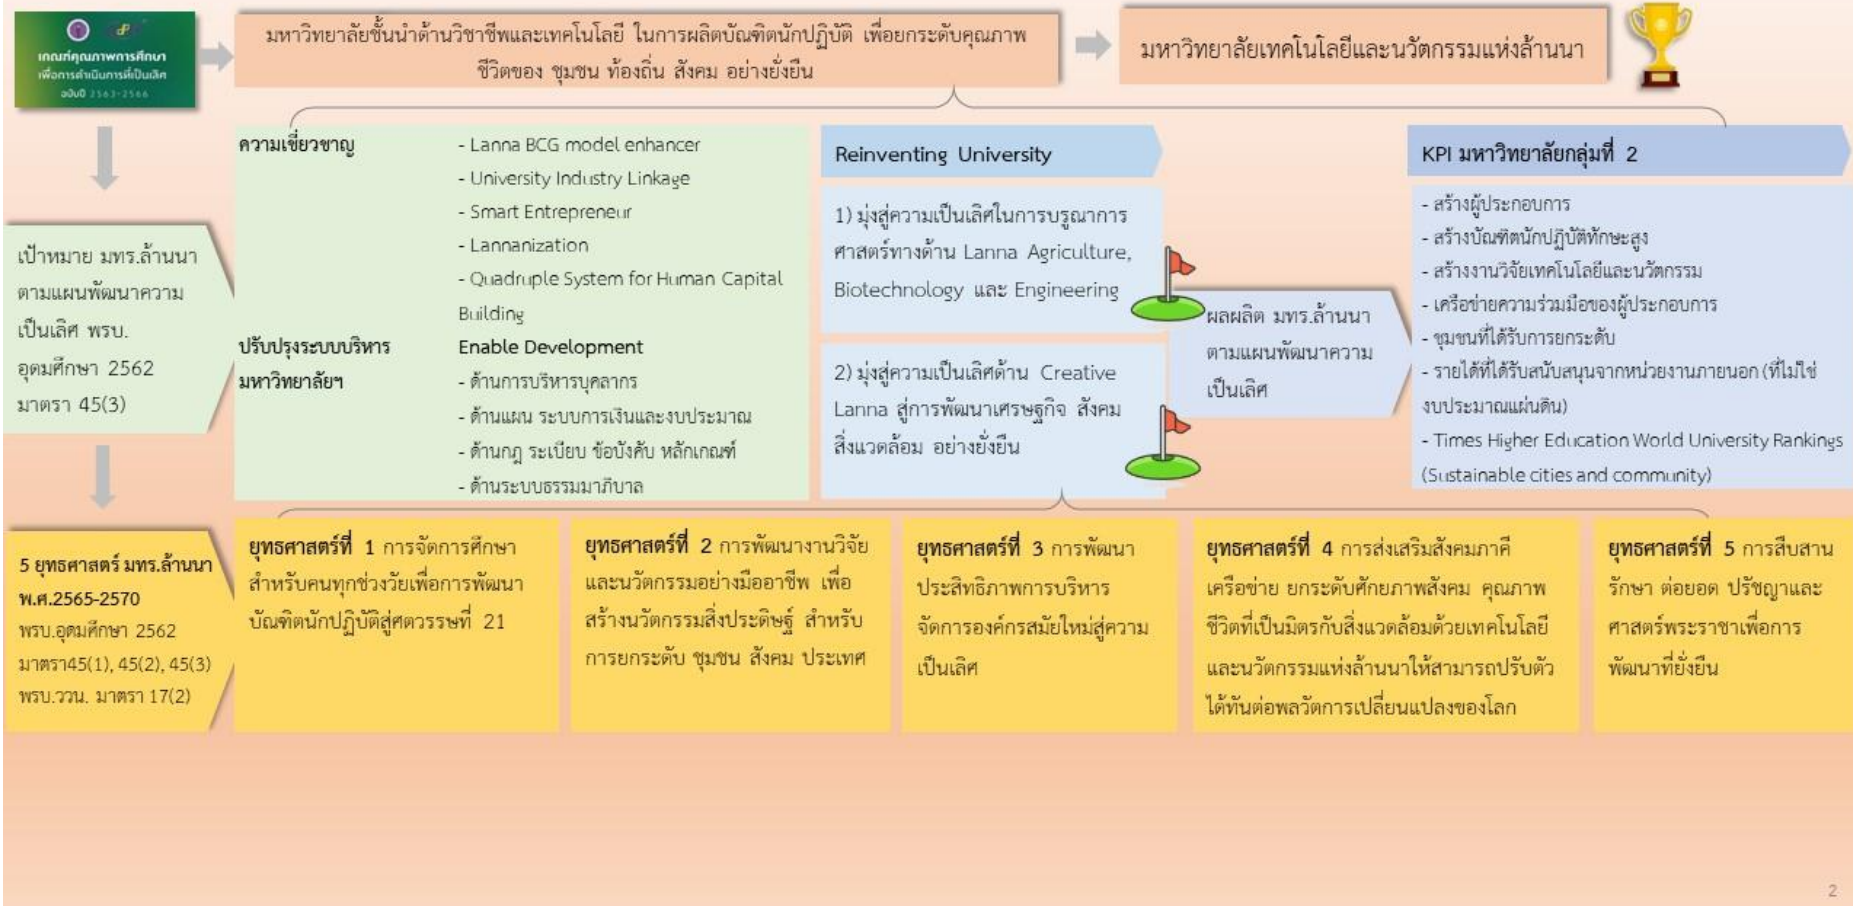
เกณฑ์คุณภาพการศึกษา เพื่อการดำเนินการที่เป็นเลิศ ฉบับปี 2563-2566

มหาวิทยาลัยชั้นนำด้านวิชาชีพและเทคโนโลยี ในการผลิตบัณฑิตนักปฏิบัติ เพื่อยกระดับคุณภาพชีวิตของ ชุมชน ท้องถิ่น สังคม อย่างยั่งยืน

มหาวิทยาลัยเทคโนโลยีและนวัตกรรมแห่งล้านนา

เป้าหมาย มทร.ล้านนา ตามแผนพัฒนาความเป็นเลิศ พรบ. อุดมศึกษา 2562 มาตรา 45(3)

ความเชี่ยวชาญ
- Lanna BCG model enhancer
- University Industry Linkage
- Smart Entrepreneur
- Lannanization
- Quadruple System for Human Capital Building

ปรับปรุงระบบบริหารมหาวิทยาลัยฯ
Enable Development
- ด้านการบริหารบุคลากร
- ด้านแผน ระบบการเงินและงบประมาณ
- ด้านกฎ ระเบียบ ข้อบังคับ หลักเกณฑ์
- ด้านระบบธรรมาภิบาล

Reinventing University

1) มุ่งสู่ความเป็นเลิศในการบูรณาการศาสตร์ทางด้าน Lanna Agriculture, Biotechnology และ Engineering

2) มุ่งสู่ความเป็นเลิศด้าน Creative Lanna สู่การพัฒนาเศรษฐกิจ สังคม สิ่งแวดล้อม อย่างยั่งยืน

ผลผลิต มทร.ล้านนา ตามแผนพัฒนาความเป็นเลิศ

KPI มหาวิทยาลัยกลุ่มที่ 2
- สร้างผู้ประกอบการ
- สร้างบัณฑิตนักปฏิบัติทักษะสูง
- สร้างงานวิจัยเทคโนโลยีและนวัตกรรม
- เครือข่ายความร่วมมือของผู้ประกอบการ
- ชุมชนที่ได้รับการยกระดับ
- รายได้ที่ได้รับสนับสนุนจากหน่วยงานภายนอก (ที่ไม่ใช่งบประมาณแผ่นดิน)
- Times Higher Education World University Rankings (Sustainable cities and community)

5 ยุทธศาสตร์ มทร.ล้านนา พ.ศ.2565-2570
พรบ.อุดมศึกษา 2562 มาตรา45(1), 45(2), 45(3)
พรบ.วฺวน. มาตรา 17(2)

ยุทธศาสตร์ที่ 1 การจัดการศึกษาสำหรับคนทุกช่วงวัยเพื่อการพัฒนาบัณฑิตนักปฏิบัติสู่ศตวรรษที่ 21

ยุทธศาสตร์ที่ 2 การพัฒนางานวิจัยและนวัตกรรมอย่างมืออาชีพ เพื่อสร้างนวัตกรรมสิ่งประดิษฐ์ สำหรับการยกระดับ ชุมชน สังคม ประเทศ

ยุทธศาสตร์ที่ 3 การพัฒนาประสิทธิภาพการบริหารจัดการองค์กรสมัยใหม่สู่ความเป็นเลิศ

ยุทธศาสตร์ที่ 4 การส่งเสริมสังคมภาคีเครือข่าย ยกระดับศักยภาพสังคม คุณภาพชีวิตที่เป็นมิตรกับสิ่งแวดล้อมด้วยเทคโนโลยีและนวัตกรรมแห่งล้านนาให้สามารถปรับตัวได้ทันต่อพลวัตการเปลี่ยนแปลงของโลก

ยุทธศาสตร์ที่ 5 การสืบสานรักษา ต่อยอด ปรัชญาและศาสตร์พระราชาเพื่อการพัฒนาที่ยั่งยืน

2